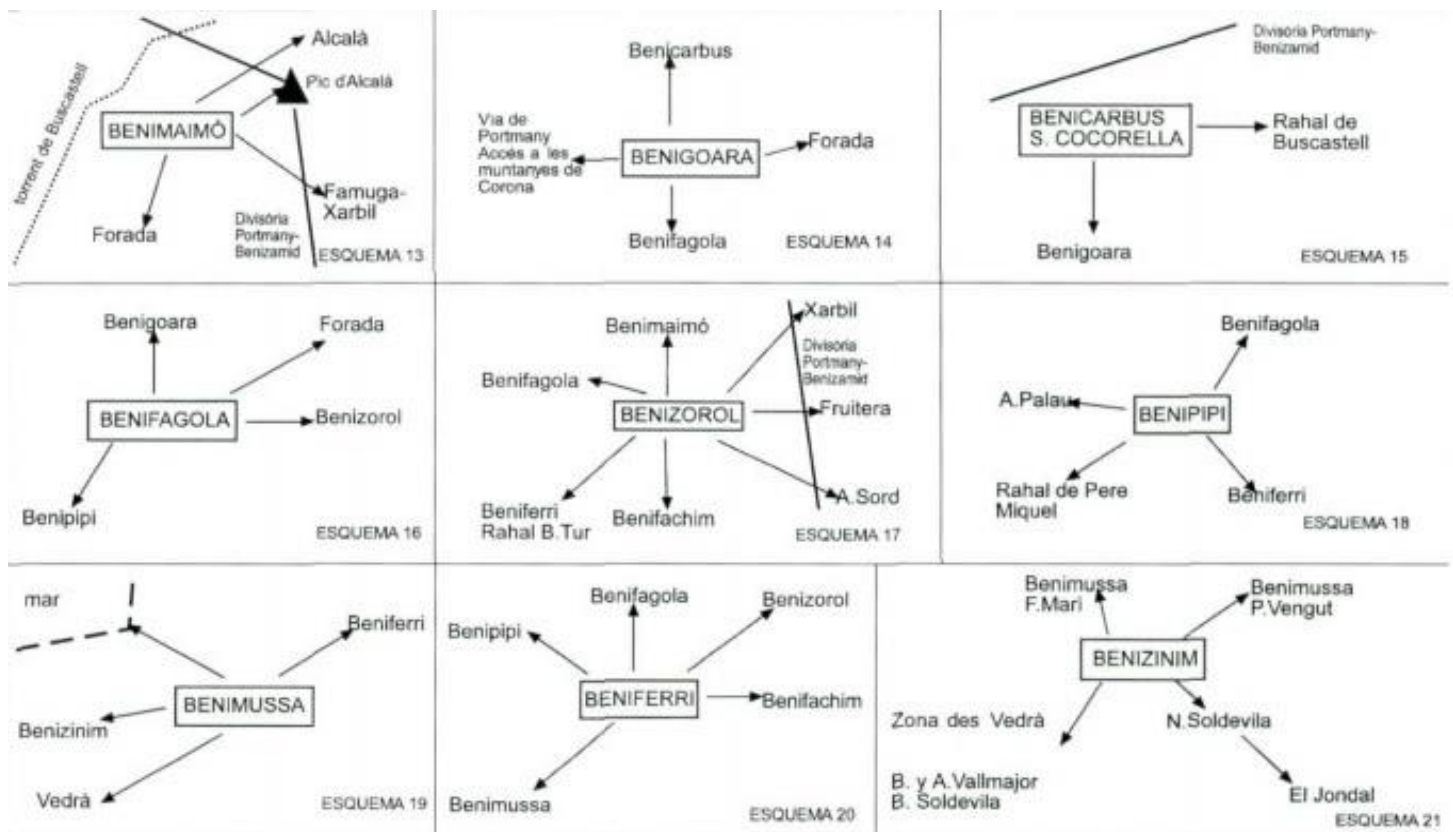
torrent de Buscastell
Alcalà
Pic d'Alcalà
BENIMAIMÓ
Famuga-Xarbil
Forada
Divisòria Portmany-Benizamid
ESQUEMA 13

Benicarbus
Via de Portmany Accés a les muntanyes de Corona
BENIGOARA
Forada
Benifagola
ESQUEMA 14

Divisòria Portmany-Benizamid
BENICARBUS S. COCORELLA
Rahal de Buscastell
Benigoara
ESQUEMA 15

Benigoara
Forada
BENIFAGOLA
Benizorol
Benipipi
ESQUEMA 16

Benimaimó
Xarbil
Divisòria Portmany-Benizamid
Benifagola
BENIZOROL
Fruitera
Beniferri Rahal B.Tur
Benifachim
A.Sord
ESQUEMA 17

Benifagola
A.Palau
BENIPIPI
Rahal de Pere Miquel
Beniferri
ESQUEMA 18

mar
Beniferri
BENIMUSSA
Benizinim
Vedrà
ESQUEMA 19

Benifagola
Benizorol
Benipipi
BENIFERRI
Benifachim
Benimussa
ESQUEMA 20

Benimussa F.Marí
Benimussa P.Vengut
BENIZINIM
Zona des Vedrà
N.Soldevila
B. y A.Vallmajor
B. Soldevila
El Jondal
ESQUEMA 21